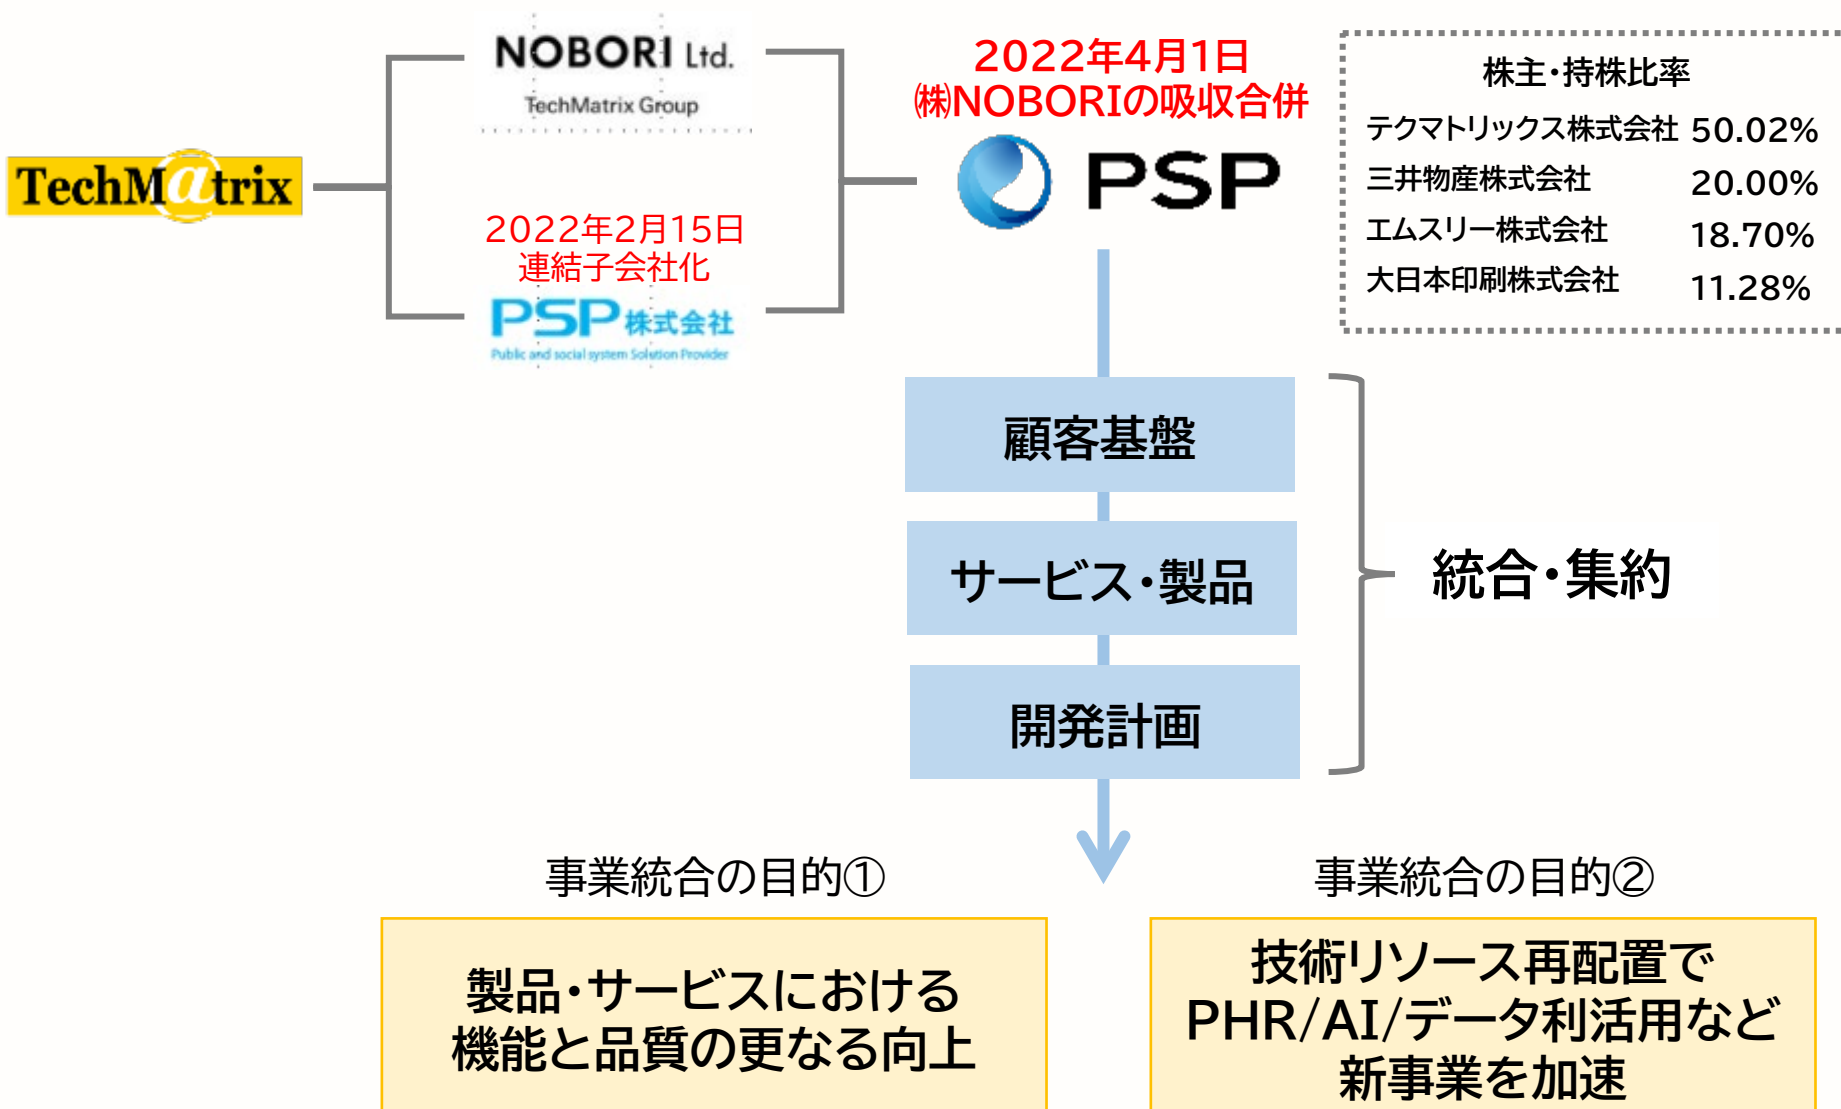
TechMatrix

NOBORI Ltd.
TechMatrix Group

2022年2月15日
連結子会社化

PSP株式会社
Public and social system Solution Provider

2022年4月1日
㈱NOBORIの吸収合併

PSP

株主・持株比率

| テクマトリックス株式会社 | 50.02% |
|---|---|
| 三井物産株式会社 | 20.00% |
| エムスリー株式会社 | 18.70% |
| 大日本印刷株式会社 | 11.28% |

顧客基盤

サービス・製品

開発計画

統合・集約

事業統合の目的①

製品・サービスにおける機能と品質の更なる向上

事業統合の目的②

技術リソース再配置でPHR/AI/データ利活用など新事業を加速